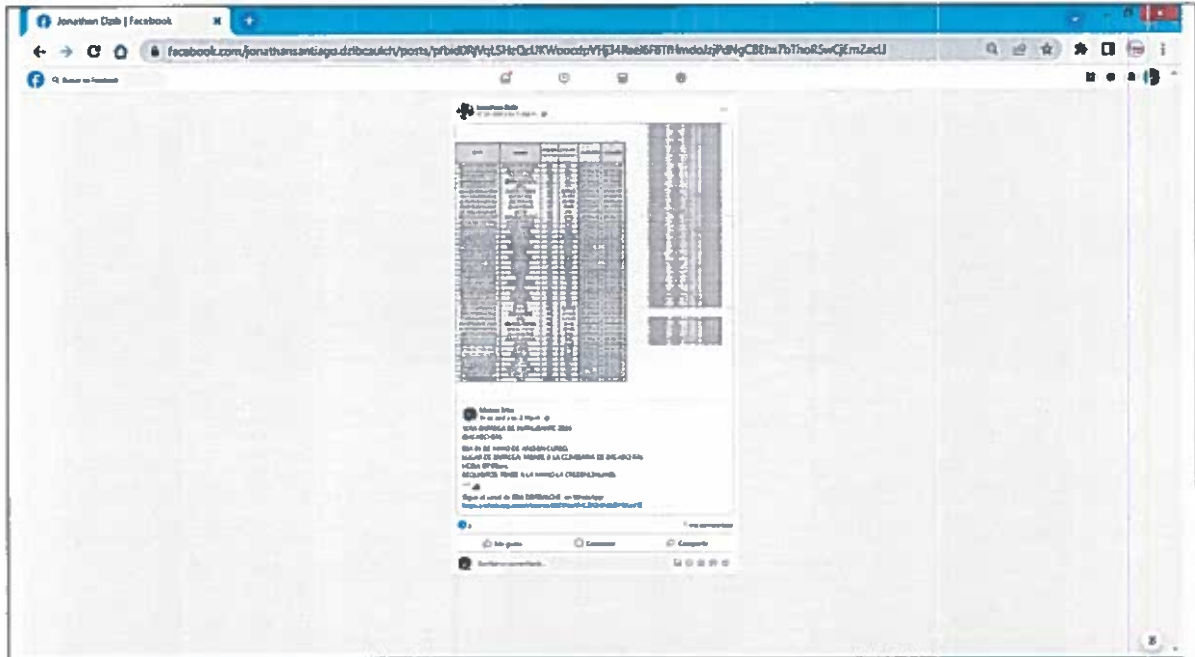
Jonathan Dzib | Facebook

facebook.com/jonathansantiago.dzibcauich/posts/pfbid0RjVqLSHzQcUKWoooztpVHJ34Rsel6FBTRHmdoJzjPdNgC8Ehx7bThoRSwCjEmZaclJ

Q Buscar en Facebook

Jonathan Dzib
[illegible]

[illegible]

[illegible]

Me gusta
Comentar
Compartir

Escribe un comentario...